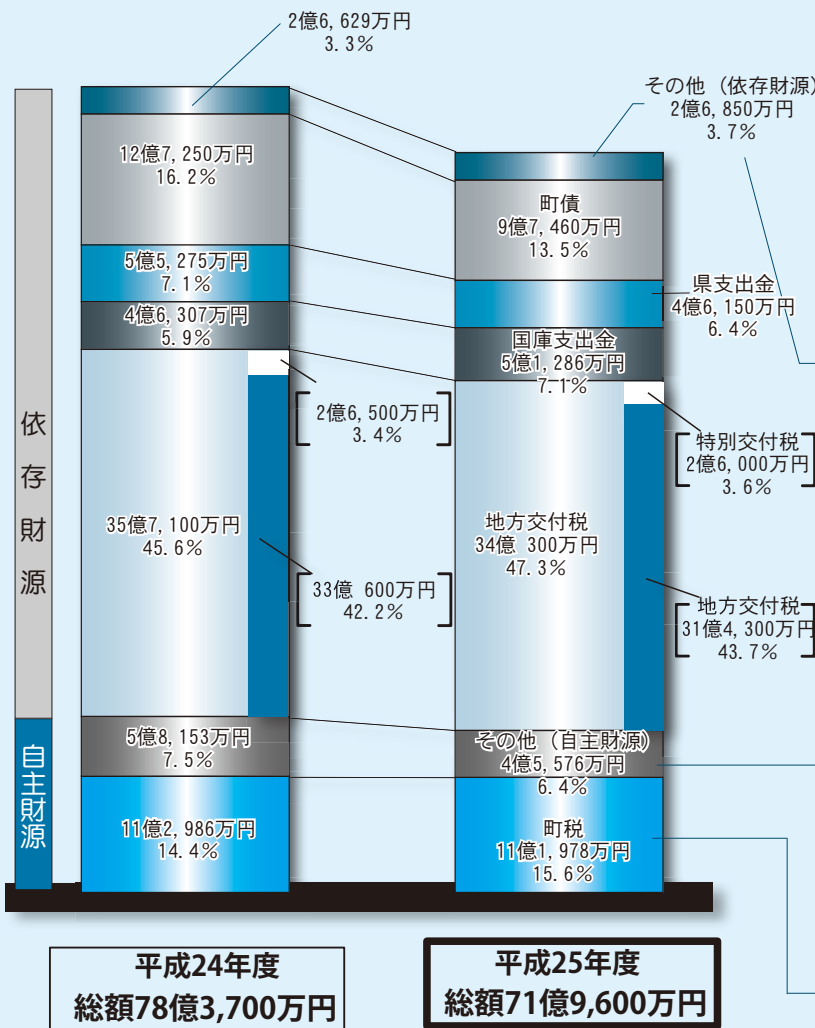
2億6, 629万円
3. 3%

依存財源

自主財源

12億7, 250万円
16. 2%

5億5, 275万円
7. 1%

4億6, 307万円
5. 9%

35億7, 100万円
45. 6%

2億6, 500万円
3. 4%

33億 600万円
42. 2%

5億8, 153万円
7. 5%

11億2, 986万円
14. 4%

その他（依存財源）
2億6, 850万円
3. 7%

町債
9億7, 460万円
13. 5%

県支出金
4億6, 150万円
6. 4%

国庫支出金
5億1, 286万円
7. 1%

特別交付税
2億6, 000万円
3. 6%

地方交付税
34億 300万円
47. 3%

地方交付税
31億4, 300万円
43. 7%

その他（自主財源）
4億5, 576万円
6. 4%

町税
11億1, 978万円
15. 6%

平成24年度
総額78億3,700万円

平成25年度
総額71億9,600万円